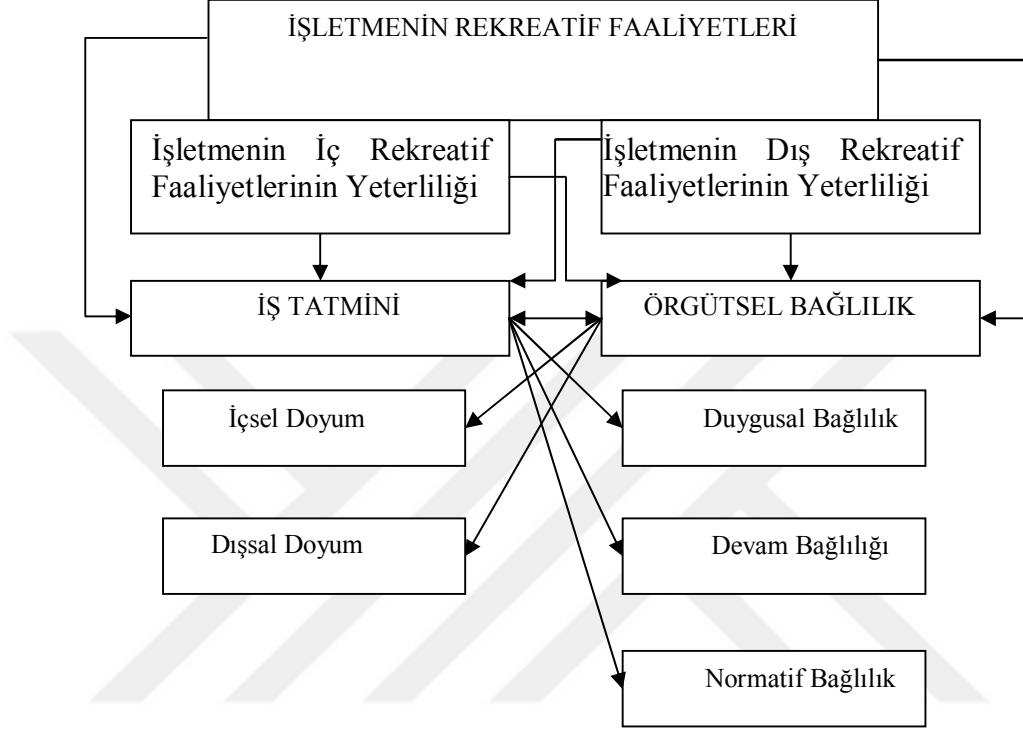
İŞLETMENİN REKREATİF FAALİYETLERİ

İşletmenin İç Rekreatif Faaliyetlerinin Yeterliliği

İşletmenin Dış Rekreatif Faaliyetlerinin Yeterliliği

İŞ TATMİNİ

ÖRGÜTSEL BAĞLILIK

İçsel Doyum

Duygusal Bağlılık

Dışsal Doyum

Devam Bağlılığı

Normatif Bağlılık